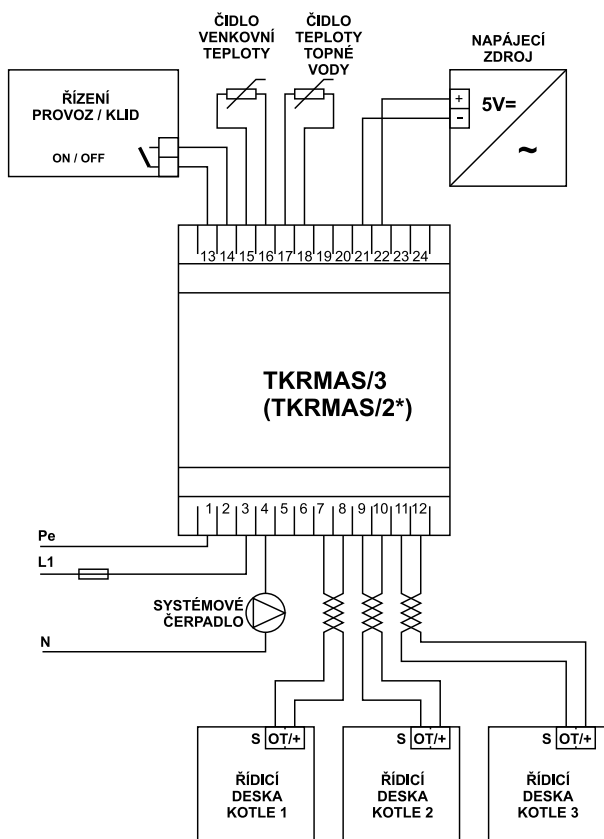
ČIDLO VENKOVNÍ TEPLOTY

ČIDLO TEPLOTY TOPNÉ VODY

NAPÁJECÍ ZDROJ

ŘÍZENÍ PROVOZ / KLID

ON / OFF

+
-
5V=
~

13 14 15 16 17 18 19 20 21 22 23 24

TKRMAS/3
(TKRMAS/2*)

1 2 3 4 5 6 7 8 9 10 11 12

Pe

L1

SYSTÉMOVÉ ČERPADLO

N

S OT/+

ŘÍDICÍ DESKA KOTLE 1

S OT/+

ŘÍDICÍ DESKA KOTLE 2

S OT/+

ŘÍDICÍ DESKA KOTLE 3